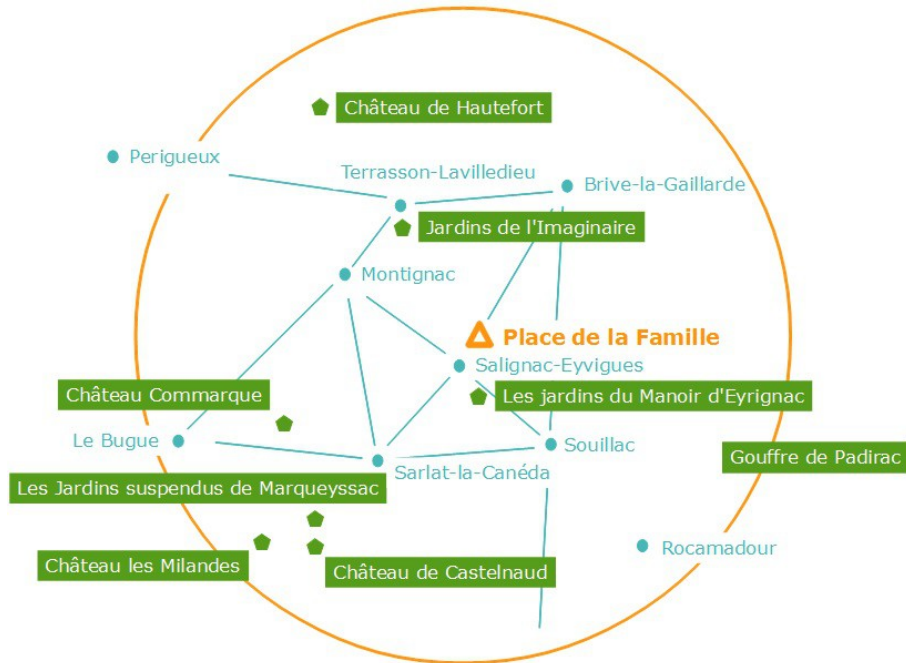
Château de Hautefort

Perigueux

Terrasson-Lavilledieu

Brive-la-Gaillarde

Jardins de l'Imaginaire

Montignac

Place de la Famille

Salignac-Eyvigues

Château Commarque

Les jardins du Manoir d'Eyrignac

Le Bugue

Souillac

Gouffre de Padirac

Sarlat-la-Canéda

Les Jardins suspendus de Marqueyssac

Rocamadour

Château les Milandes

Château de Castelnaud